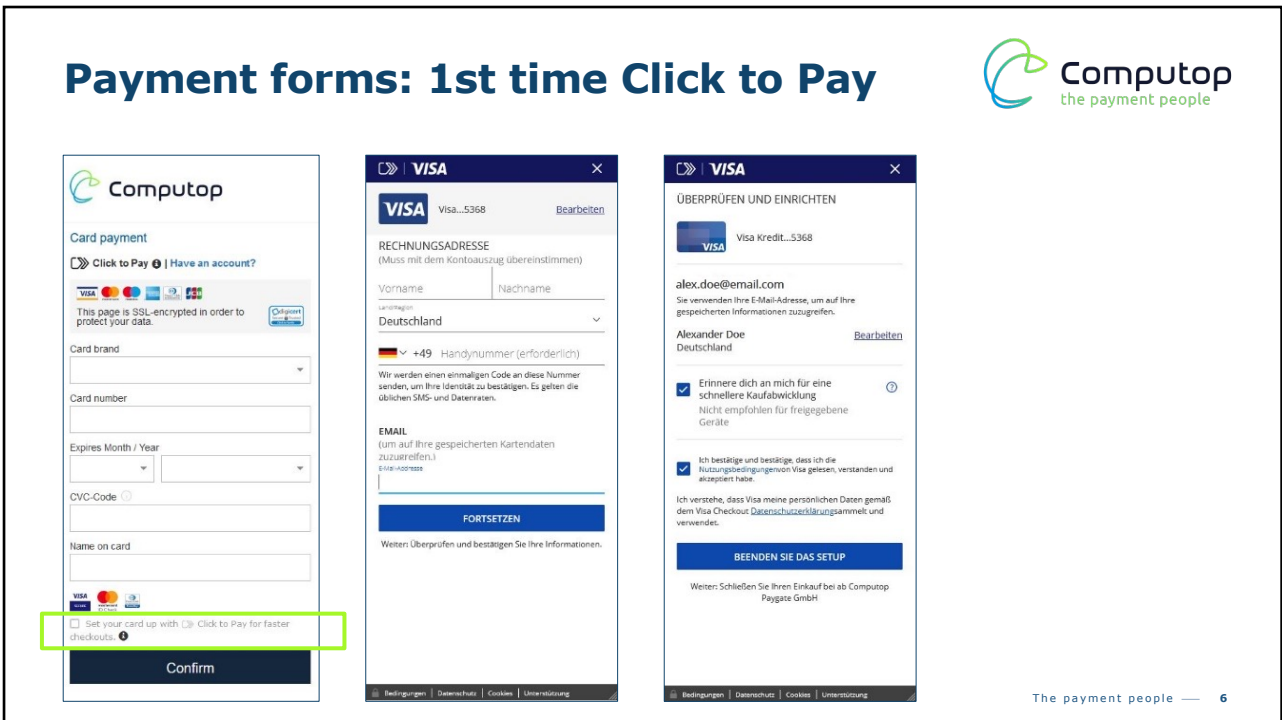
Payment forms: 1st time Click to Pay

Computop
the payment people

Computop

Card payment

Click to Pay | Have an account?

This page is SSL-encrypted in order to protect your data.

Card brand

Card number

Expires Month / Year

CVC-Code

Name on card

Set your card up with Click to Pay for faster checkouts.

Confirm

VISA ×

VISA Visa...5368 Bearbeiten

RECHNUNGSADRESSE
(Muss mit dem Kontoauszug übereinstimmen)

Vorname Nachname

Land/Region
Deutschland

+49 Handynummer (erforderlich)

Wir werden einen einmaligen Code an diese Nummer senden, um Ihre Identität zu bestätigen. Es gelten die üblichen SMS- und Datenraten.

EMAIL
(um auf Ihre gespeicherten Kartendaten zuzugreifen.)
E-Mail-Adresse

FORTSETZEN

Weiter: Überprüfen und bestätigen Sie Ihre Informationen.

Bedingungen | Datenschutz | Cookies | Unterstützung

VISA ×

ÜBERPRÜFEN UND EINRICHTEN

Visa Kredit...5368

alex.doe@email.com
Sie verwenden Ihre E-Mail-Adresse, um auf Ihre gespeicherten Informationen zuzugreifen.

Alexander Doe Bearbeiten
Deutschland

Erinnere dich an mich für eine schnellere Kaufabwicklung
Nicht empfohlen für freigegebene Geräte

Ich bestätige und bestätige, dass ich die Nutzungsbedingungenvon Visa gelesen, verstanden und akzeptiert habe.

Ich verstehe, dass Visa meine persönlichen Daten gemäß dem Visa Checkout Datenschutzerklärungsammelt und verwendet.

BEENDEN SIE DAS SETUP

Weiter: Schließen Sie Ihren Einkauf bei ab Computop Paygate GmbH

Bedingungen | Datenschutz | Cookies | Unterstützung

The payment people — 6